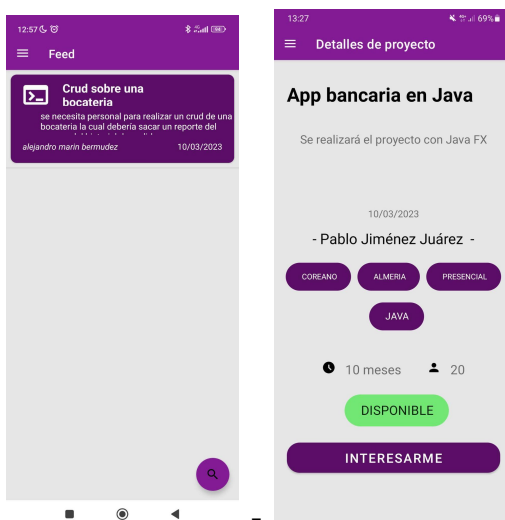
12:57

Feed

Crud sobre una bocateria

se necesita personal para realizar un crud de una bocateria la cual debería sacar un reporte del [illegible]

alejandro marin bermudez

10/03/2023

13:27

69%

Detalles de proyecto

App bancaria en Java

Se realizará el proyecto con Java FX

10/03/2023

- Pablo Jiménez Juárez -

COREANO

ALMERIA

PRESENCIAL

JAVA

10 meses

20

DISPONIBLE

INTERESARME